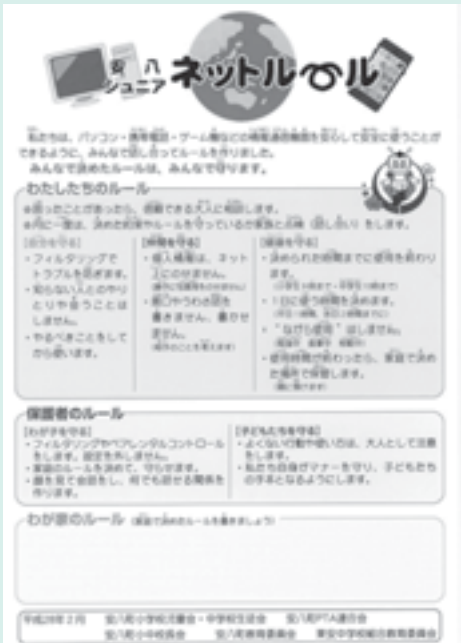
安八 ジュニア ネットルール

私たちは、パソコン・携帯電話・ゲーム機などの情報通信機器を安心して安全に使うことができるように、みんなで話し合ってルールを作りました。
みんなで決めたルールは、みんなで守ります。

わたしたちのルール

★困ったことがあったら、信頼できる大人に相談します。
★月に一度は、決めた約束やルールを守っているか家族と話し合い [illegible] をします。

【自分を守る】
・フィルタリングでトラブルを防ぎます。
・知らない人とのやりとりや会うことはしません。
・やるべきことをしてから使います。

【相手を守る】
・個人情報は、ネット上にのせません。
・悪口やうわさ話を書きません。載せません。

【健康を守る】
・決められた時間までに使用を終わります。
・1日に使う時間を決めます。
・"ながら使用"はしません。
・使用時間が終わったら、家族で決めた場所で保管します。

保護者のルール

【わが子を守る】
・フィルタリングやペアレンタルコントロールをします。設定を外しません。
・家庭のルールを決めて、守らせます。
・顔を見て会話をし、何でも話せる関係を作ります。

【子どもたちを守る】
・よくない行動や使い方は、大人として注意をします。
・私たち自身がマナーを守り、子どもたちの手本となるようにします。

わが家のルール （家庭で決めたルールを書きましょう）

平成28年2月 安八町小学校児童会・中学校生徒会 安八町PTA連合会
安八町小中校長会 安八町青少年育成町民会議 安八町教育委員会